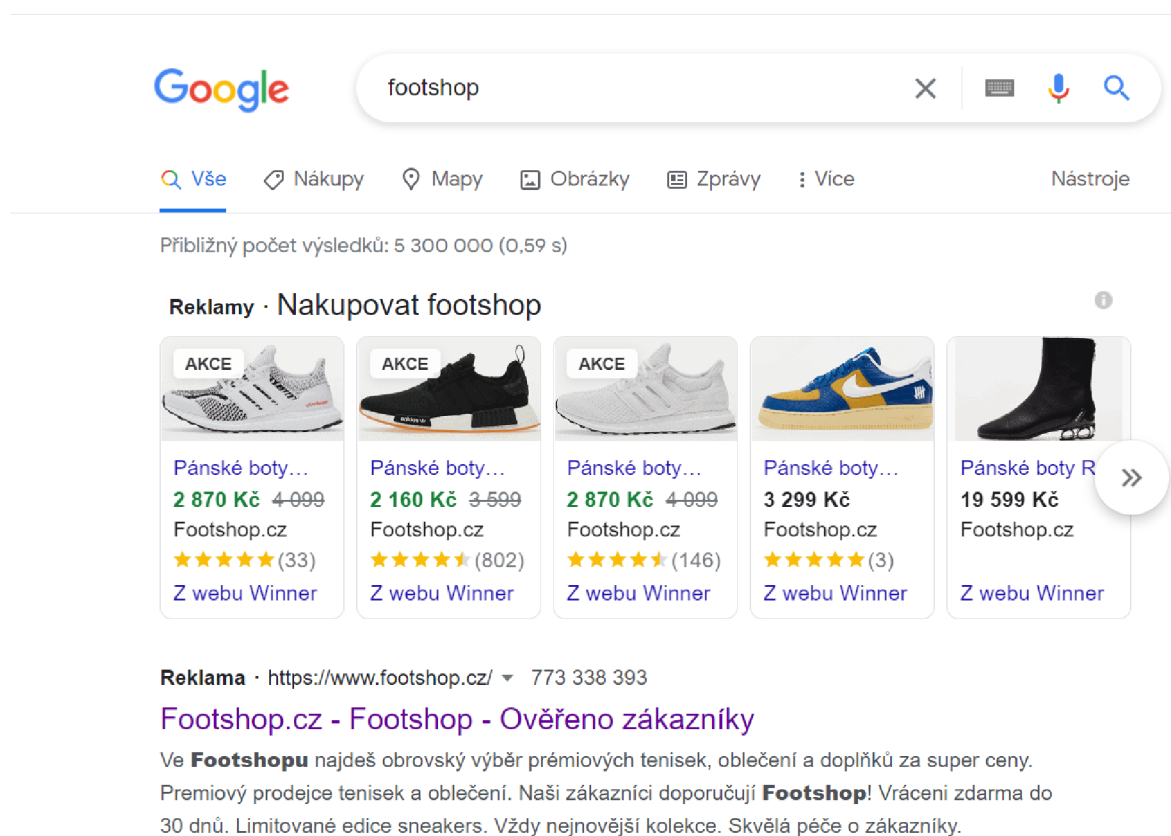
Google

footshop

Vše  Nákupy  Mapy  Obrázky  Zprávy  Více  Nástroje

Přibližný počet výsledků: 5 300 000 (0,59 s)

Reklamy · Nakupovat footshop

AKCE
Pánské boty...
2 870 Kč ~~4 099~~
Footshop.cz
★★★★★ (33)
Z webu Winner

AKCE
Pánské boty...
2 160 Kč ~~3 599~~
Footshop.cz
★★★★★ (802)
Z webu Winner

AKCE
Pánské boty...
2 870 Kč ~~4 099~~
Footshop.cz
★★★★★ (146)
Z webu Winner

Pánské boty...
3 299 Kč
Footshop.cz
★★★★★ (3)
Z webu Winner

Pánské boty R
19 599 Kč
Footshop.cz
Z webu Winner

Reklama · https://www.footshop.cz/ ▾ 773 338 393

Footshop.cz - Footshop - Ověřeno zákazníky

Ve **Footshopu** najdeš obrovský výběr prémiových tenisek, oblečení a doplňků za super ceny. Premiový prodejce tenisek a oblečení. Naši zákazníci doporučují **Footshop**! Vráceni zdarma do 30 dnů. Limitované edice sneakers. Vždy nejnovější kolekce. Skvělá péče o zákazníky.